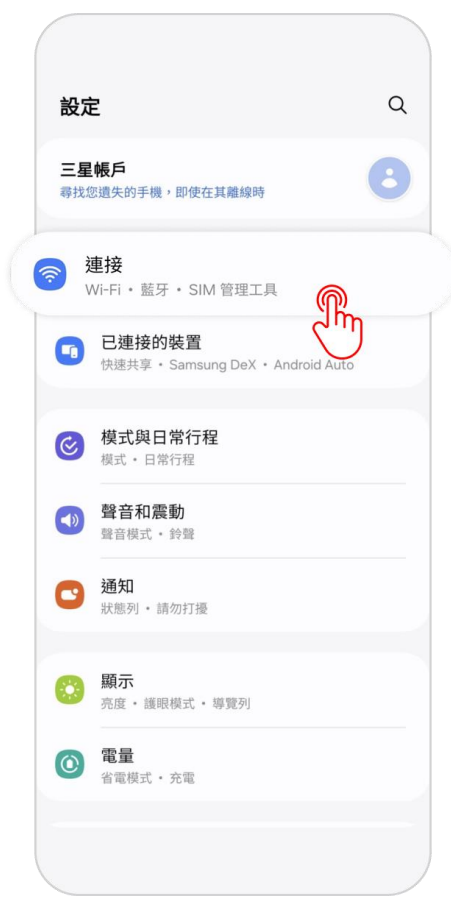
設定

三星帳戶
尋找您遺失的手機，即使在其離線時

連接
Wi-Fi • 藍牙 • SIM 管理工具

已連接的裝置
快速共享 • Samsung DeX • Android Auto

模式與日常行程
模式 • 日常行程

聲音和震動
聲音模式 • 鈴聲

通知
狀態列 • 請勿打擾

顯示
亮度 • 護眼模式 • 導覽列

電量
省電模式 • 充電